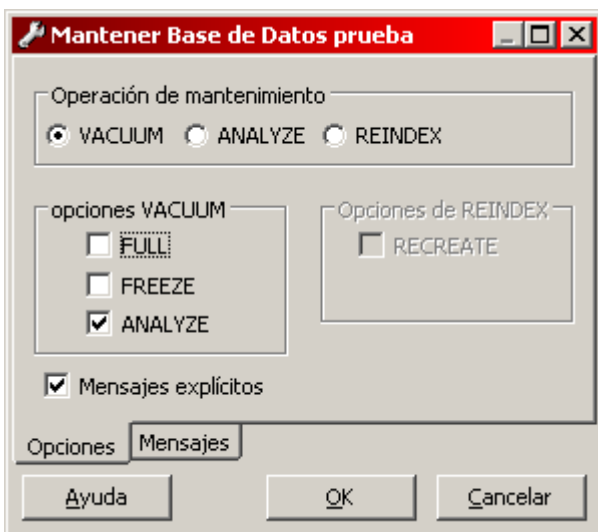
Mantener Base de Datos prueba

Operación de mantenimiento
VACUUM ANALYZE REINDEX

opciones VACUUM
FULL
FREEZE
ANALYZE

Opciones de REINDEX
RECREATE

Mensajes explícitos

Opciones Mensajes

Ayuda OK Cancelar